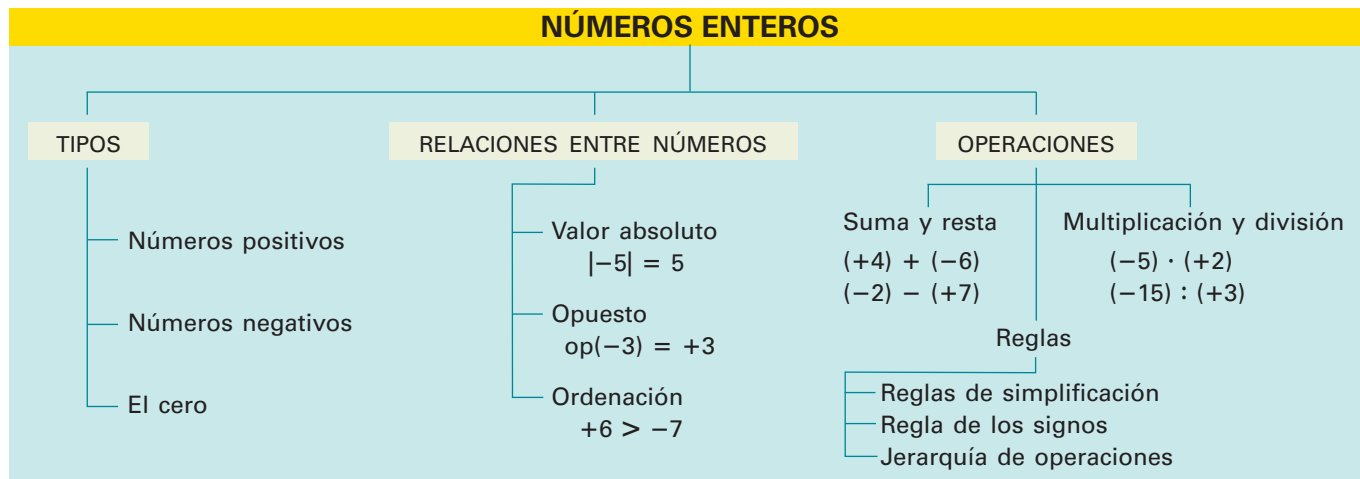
NÚMEROS ENTEROS

TIPOS

Números positivos

Números negativos

El cero

RELACIONES ENTRE NÚMEROS

Valor absoluto
$|-5| = 5$

Opuesto
$op(-3) = +3$

Ordenación
$+6 > -7$

OPERACIONES

Suma y resta
$(+4) + (-6)$
$(-2) - (+7)$

Multiplicación y división
$(-5) \cdot (+2)$
$(-15) : (+3)$

Reglas

Reglas de simplificación
Regla de los signos
Jerarquía de operaciones